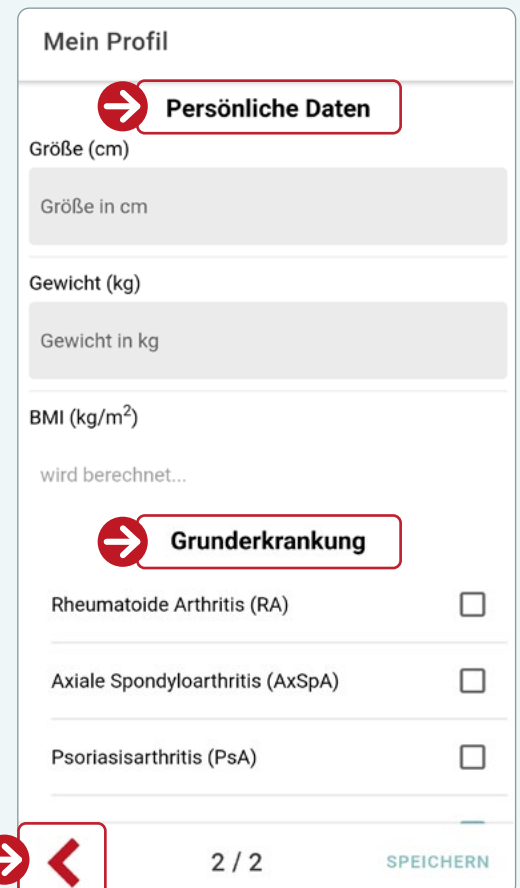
Mein Profil

Persönliche Daten

Größe (cm)

Größe in cm

Gewicht (kg)

Gewicht in kg

BMI (kg/m$^2$)

wird berechnet...

Grunderkrankung

Rheumatoide Arthritis (RA)

Axiale Spondyloarthritis (AxSpA)

Psoriasisarthritis (PsA)

2 / 2

SPEICHERN